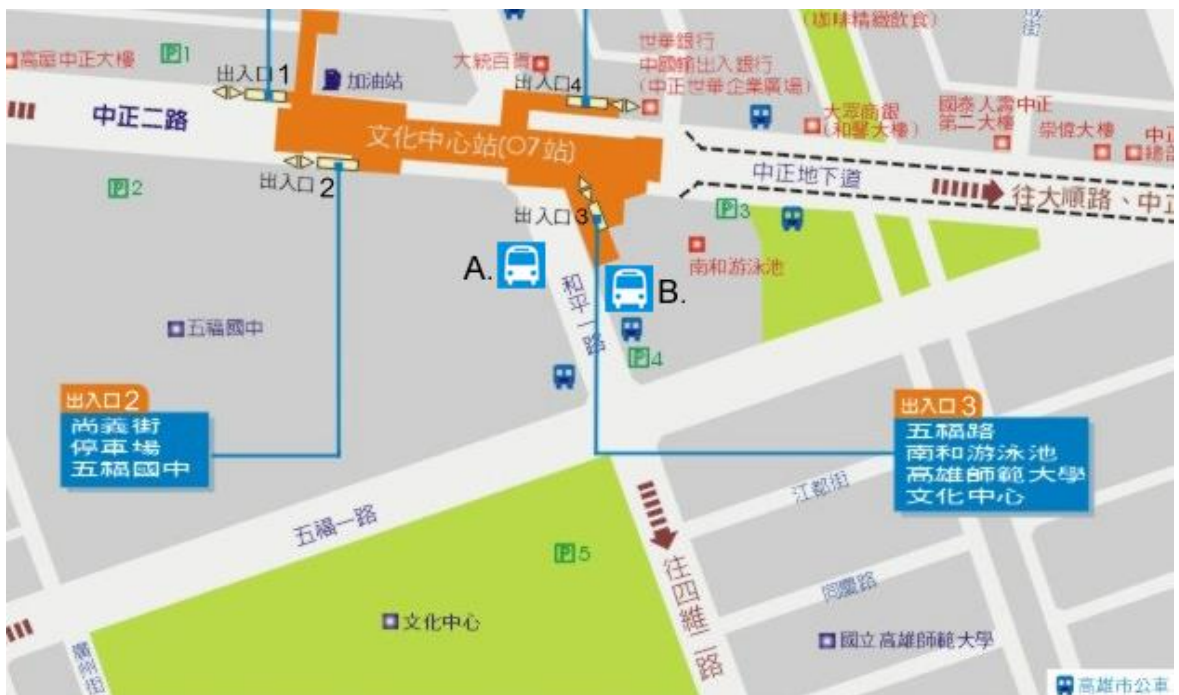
(珈琲精緻飲食)
高雄中正大樓
P1
出入口1
加油站
大統百貨
世華銀行
中國輸出入銀行
(中正世華企業廣場)
出入口4
中正二路
文化中心站(O7站)
大眾商銀
(和聖大樓)
國泰人壽中正
第二大樓
宗偉大樓
中正
總部
出入口2
中正地下道
往大順路、中正
P2
出入口3
P3
A.
B.
南和游泳池
和平一路
五福國中
P4
出入口2
尚義街
停車場
五福國中
出入口3
五福路
南和游泳池
高雄師範大學
文化中心
江都街
五福一路
P5
往四維一路
同盟路
文化中心
國立高雄師範大學
高雄市公車